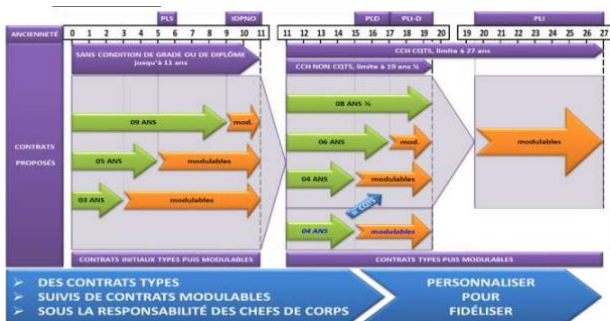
PLS IDPNO PLD PLI-D PLI

ANCIENNETÉ 0 1 2 3 4 5 6 7 8 9 10 11 11 12 13 14 15 16 17 18 19 20 19 20 21 22 23 24 25 26 27

SANS CONDITION DE GRADE OU DE DIPLÔME jusqu'à 11 ans

CCH CQTS, limite à 27 ans

CCH NON CQTS, limite à 19 ans ½

CONTRATS PROPOSÉS

09 ANS
mod.
05 ANS
modulables
03 ANS
modulables

08 ANS ½
06 ANS
mod.
04 ANS
modulables
si CQTS
04 ANS
modulables

modulables

CONTRATS INITIAUX TYPES PUIS MODULABLES

CONTRATS TYPES PUIS MODULABLES

➢ DES CONTRATS TYPES
➢ SUIVIS DE CONTRATS MODULABLES
➢ SOUS LA RESPONSABILITÉ DES CHEFS DE CORPS

PERSONNALISER POUR FIDÉLISER